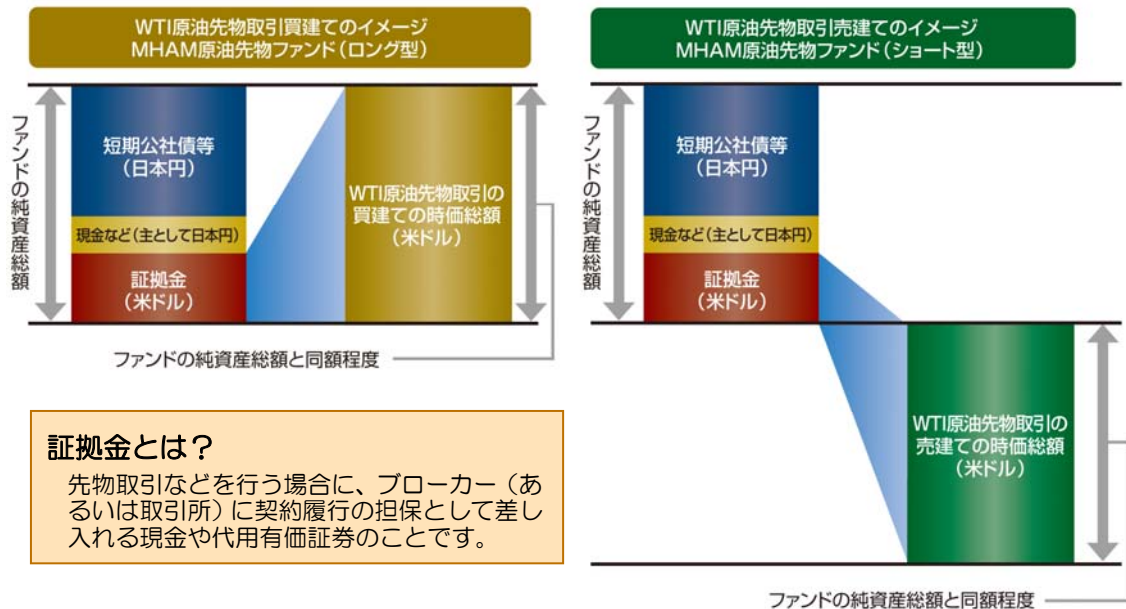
WTI原油先物取引買建てのイメージ
MHAM原油先物ファンド（ロング型）

ファンドの純資産総額

短期公社債等
（日本円）

現金など（主として日本円）

証拠金
（米ドル）

WTI原油先物取引の
買建ての時価総額
（米ドル）

ファンドの純資産総額と同額程度

WTI原油先物取引売建てのイメージ
MHAM原油先物ファンド（ショート型）

ファンドの純資産総額

短期公社債等
（日本円）

現金など（主として日本円）

証拠金
（米ドル）

WTI原油先物取引の
売建ての時価総額
（米ドル）

ファンドの純資産総額と同額程度

証拠金とは？

先物取引などを行う場合に、ブローカー（あるいは取引所）に契約履行の担保として差し入れる現金や代用有価証券のことです。